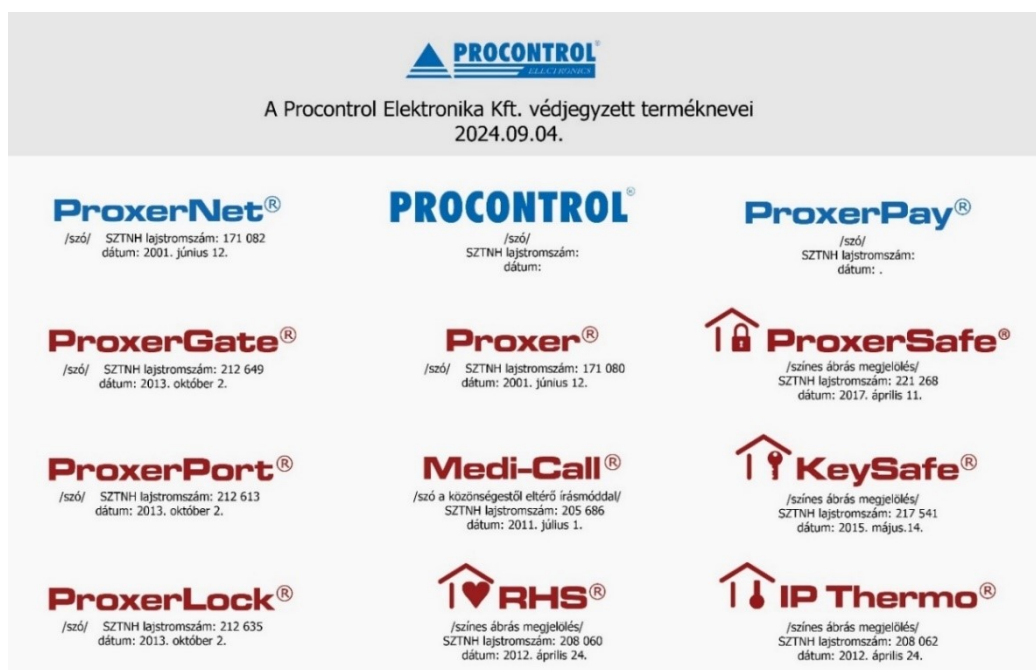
PROCONTROL®
ELECTRONICS

A Procontrol Elektronika Kft. védjegyzett terméknevei
2024.09.04.

ProxerNet®
/szó/ SZTNH lajstromszám: 171 082
dátum: 2001. június 12.

PROCONTROL®
/szó/
SZTNH lajstromszám:
dátum:

ProxerPay®
/szó/
SZTNH lajstromszám:
dátum: .

ProxerGate®
/szó/ SZTNH lajstromszám: 212 649
dátum: 2013. október 2.

Proxer®
/szó/ SZTNH lajstromszám: 171 080
dátum: 2001. június 12.

ProxerSafe®
/színes ábrás megjelölés/
SZTNH lajstromszám: 221 268
dátum: 2017. április 11.

ProxerPort®
/szó/ SZTNH lajstromszám: 212 613
dátum: 2013. október 2.

Medi-Call®
/szó a közönségestől eltérő írásmóddal/
SZTNH lajstromszám: 205 686
dátum: 2011. július 1.

KeySafe®
/színes ábrás megjelölés/
SZTNH lajstromszám: 217 541
dátum: 2015. május.14.

ProxerLock®
/szó/ SZTNH lajstromszám: 212 635
dátum: 2013. október 2.

RHS®
/színes ábrás megjelölés/
SZTNH lajstromszám: 208 060
dátum: 2012. április 24.

IP Thermo®
/színes ábrás megjelölés/
SZTNH lajstromszám: 208 062
dátum: 2012. április 24.